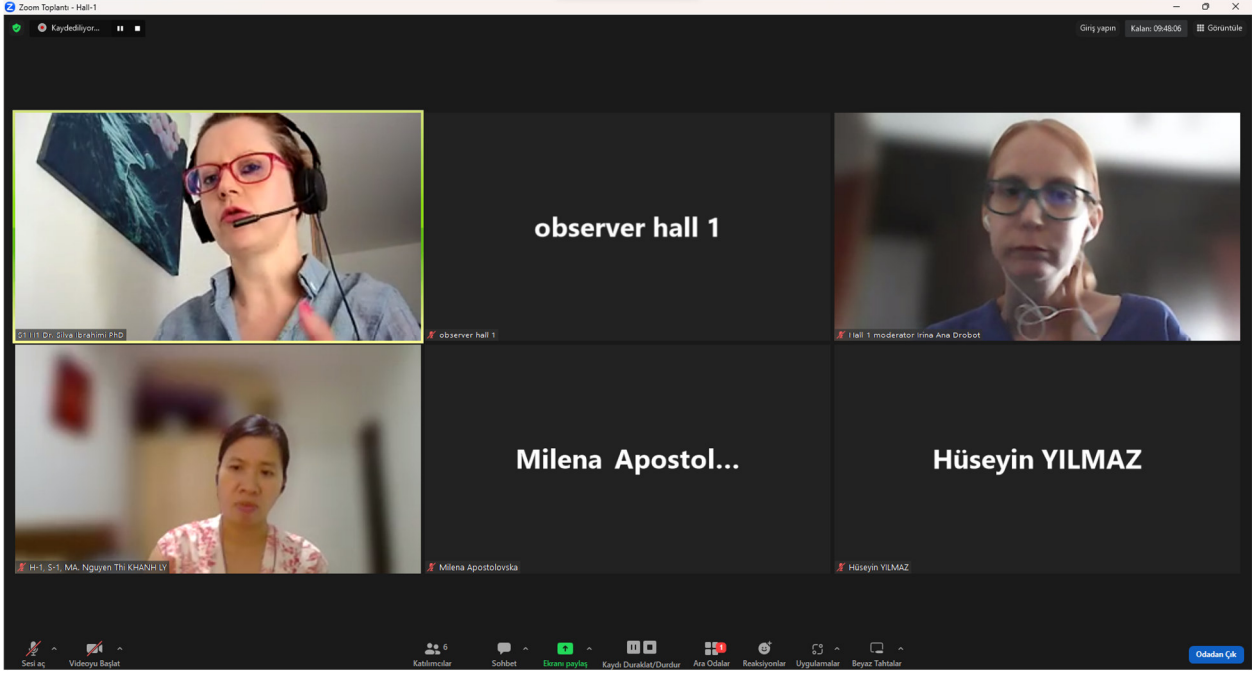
Zoom Toplantı - Hall-1

Kaydediliyor...

Giriş yapın Kalan: 09:48:06 Görüntüle

S1 H1 Dr. Silva Ibrahimi PhD

observer hall 1

observer hall 1

Hall 1 moderator Irina Ana Drobot

H-1, S-1, MA. Nguyen Thi KHANH LY

Milena Apostol...

Milena Apostolovska

Hüseyin YILMAZ

Hüseyin YILMAZ

Sesi aç Videoyu Başlat 6 Katılımcılar Sohbet Ekranı paylaş Kaydı Duraklat/Durdur 1 Ara Odalar Reaksiyonlar Uygulamalar Beyaz Tahtalar Odadan Çık